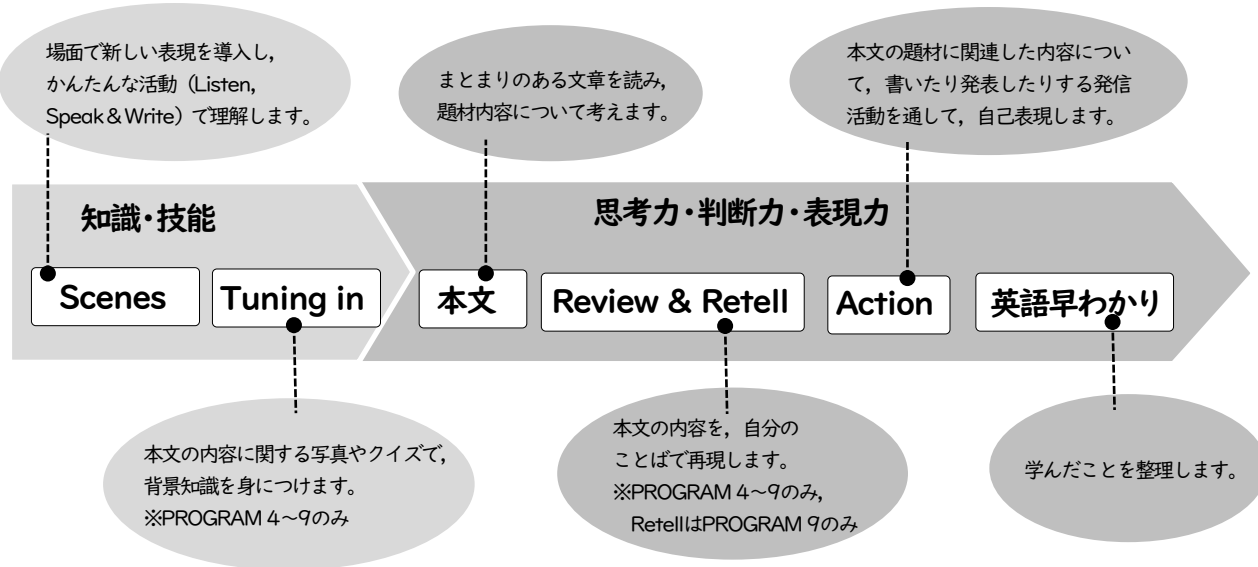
場面で新しい表現を導入し，かんたんな活動（Listen, Speak & Write）で理解します。

まとまりのある文章を読み，題材内容について考えます。

本文の題材に関連した内容について，書いたり発表したりする発信活動を通して，自己表現します。

知識・技能

思考力・判断力・表現力

Scenes

Tuning in

本文

Review & Retell

Action

英語早わかり

本文の内容に関する写真やクイズで，背景知識を身につけます。
※PROGRAM 4～9のみ

本文の内容を，自分のことばで再現します。
※PROGRAM 4～9のみ，
RetellはPROGRAM 9のみ

学んだことを整理します。